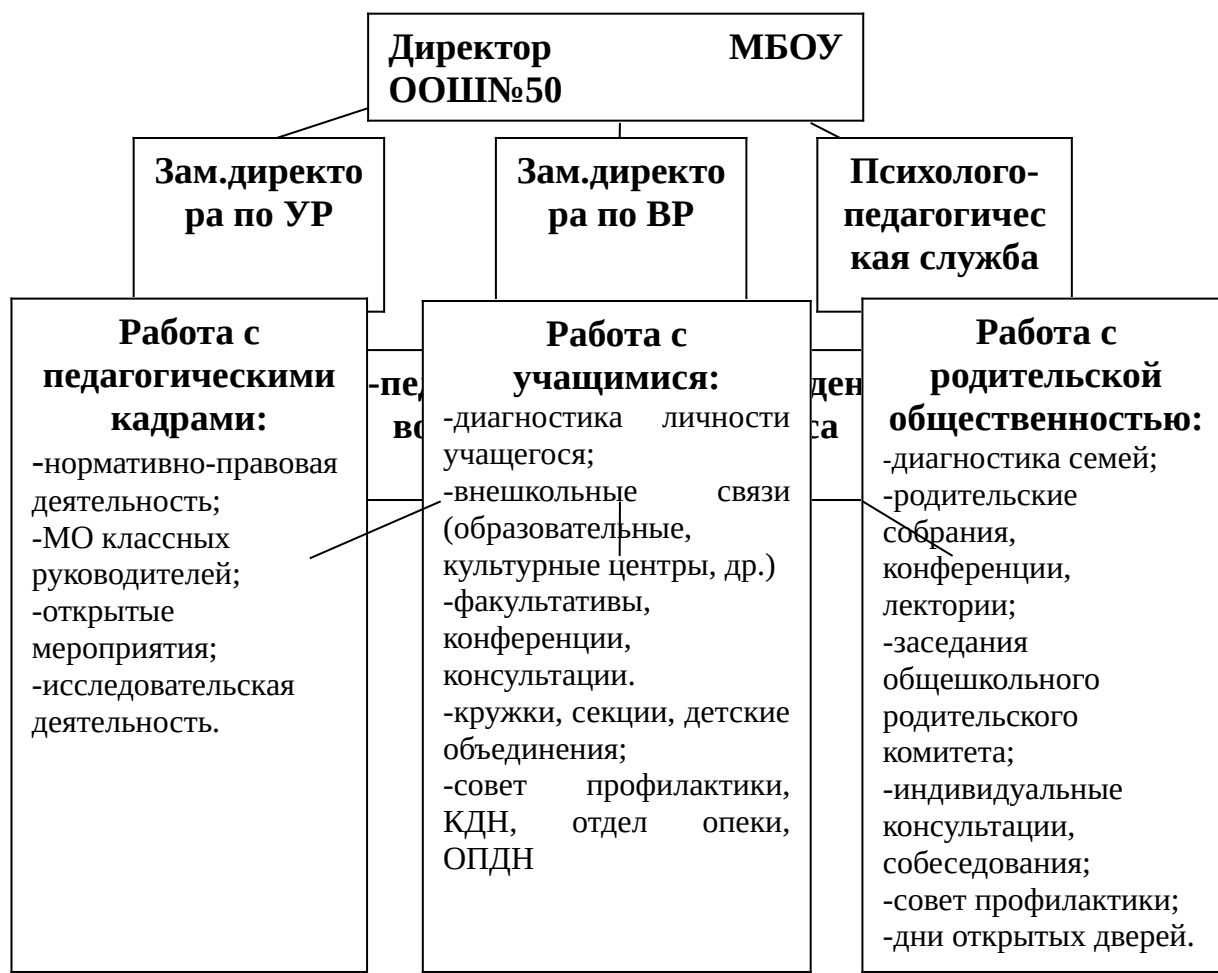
Директор МБОУ ООШ№50

Зам.директора по УР

Зам.директора по ВР

Психолого-педагогическая служба

-пед

во

ден

са

Работа с педагогическими кадрами:
-нормативно-правовая деятельность;
-МО классных руководителей;
-открытые мероприятия;
-исследовательская деятельность.

Работа с учащимися:
-диагностика личности учащегося;
-внешкольные связи (образовательные, культурные центры, др.)
-факультативы, конференции, консультации.
-кружки, секции, детские объединения;
-совет профилактики, КДН, отдел опеки, ОПДН

Работа с родительской общественностью:
-диагностика семей;
-родительские собрания, конференции, лектории;
-заседания общешкольного родительского комитета;
-индивидуальные консультации, собеседования;
-совет профилактики;
-дни открытых дверей.